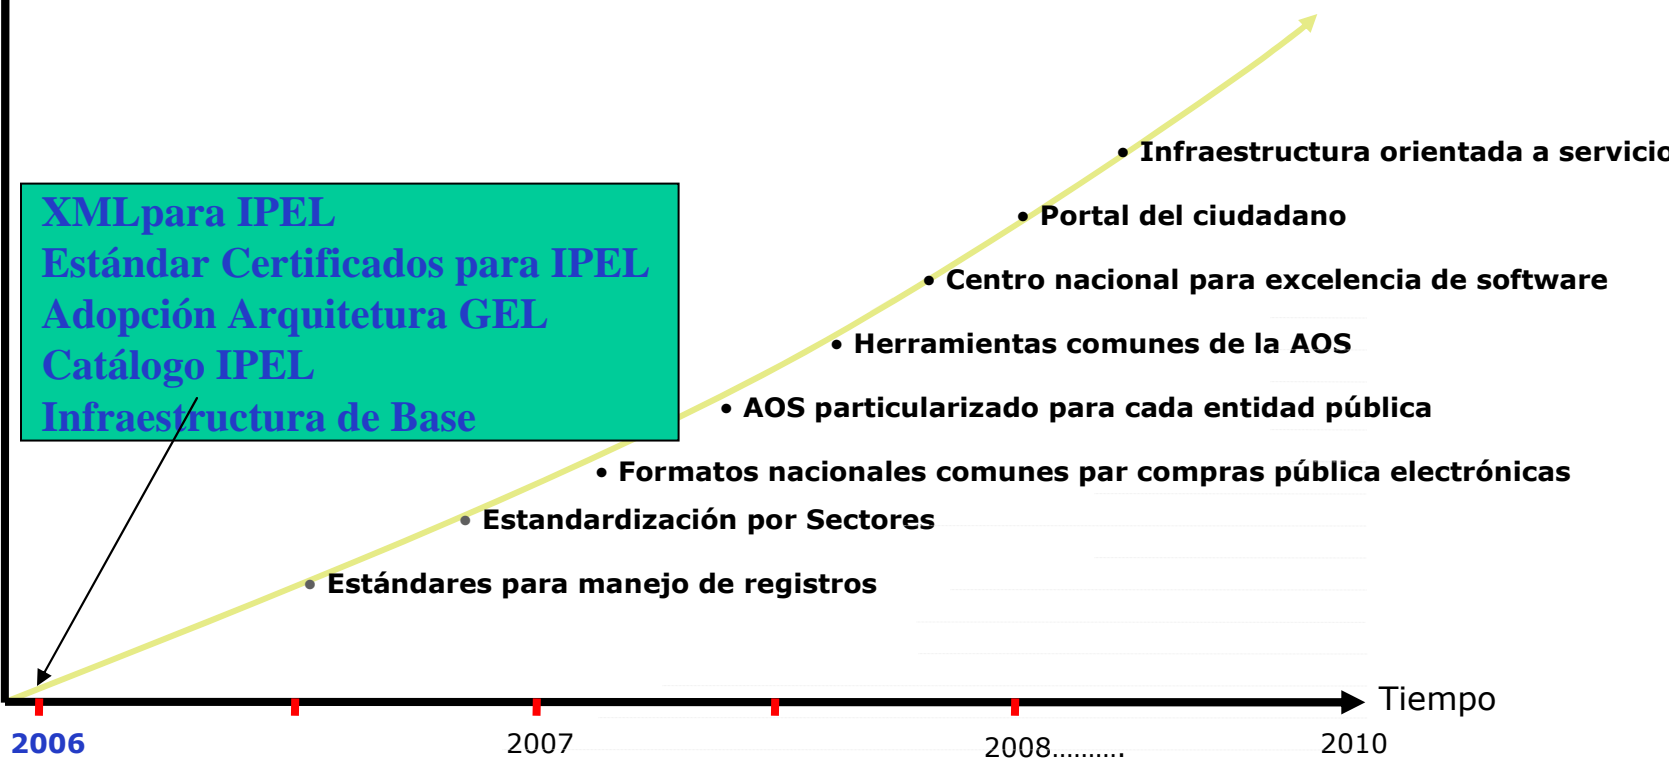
XMLpara IPEL
Estándar Certificados para IPEL
Adopción Arquitetura GEL
Catálogo IPEL
Infraestructura de Base

• Infraestructura orientada a servicio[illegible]
• Portal del ciudadano
• Centro nacional para excelencia de software
• Herramientas comunes de la AOS
• AOS particularizado para cada entidad pública
• Formatos nacionales comunes par compras pública electrónicas
• Estandardización por Sectores
• Estándares para manejo de registros

Tiempo

2006 2007 2008......... 2010